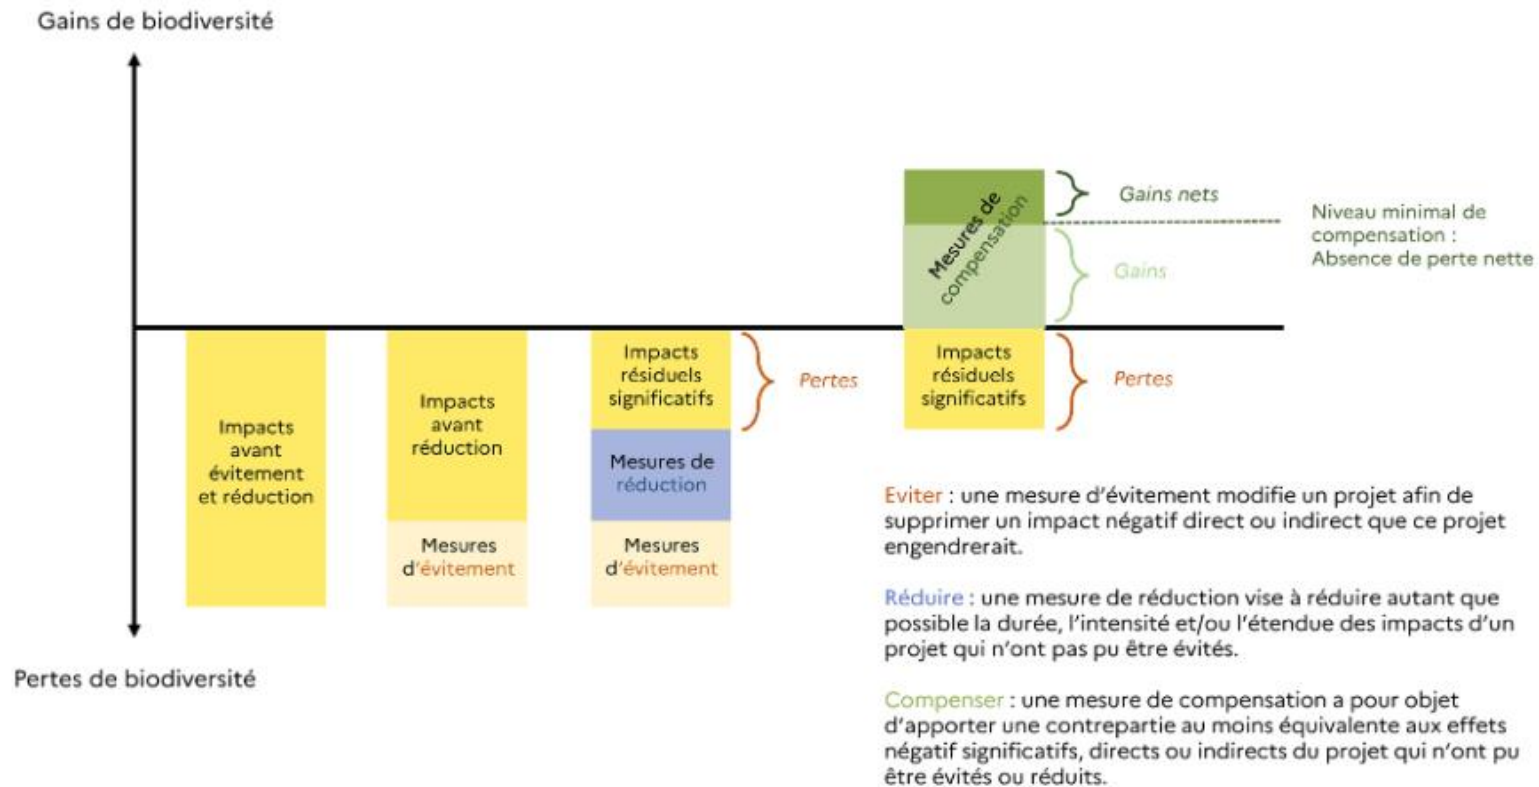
Gains de biodiversité

Mesures de compensation

Gains nets

Niveau minimal de compensation : Absence de perte nette

Gains

Impacts avant évitement et réduction

Impacts avant réduction

Mesures d'évitement

Impacts résiduels significatifs

Mesures de réduction

Mesures d'évitement

Pertes

Impacts résiduels significatifs

Pertes

Pertes de biodiversité

Eviter : une mesure d'évitement modifie un projet afin de supprimer un impact négatif direct ou indirect que ce projet engendrerait.

Réduire : une mesure de réduction vise à réduire autant que possible la durée, l'intensité et/ou l'étendue des impacts d'un projet qui n'ont pas pu être évités.

Compenser : une mesure de compensation a pour objet d'apporter une contrepartie au moins équivalente aux effets négatif significatifs, directs ou indirects du projet qui n'ont pu être évités ou réduits.